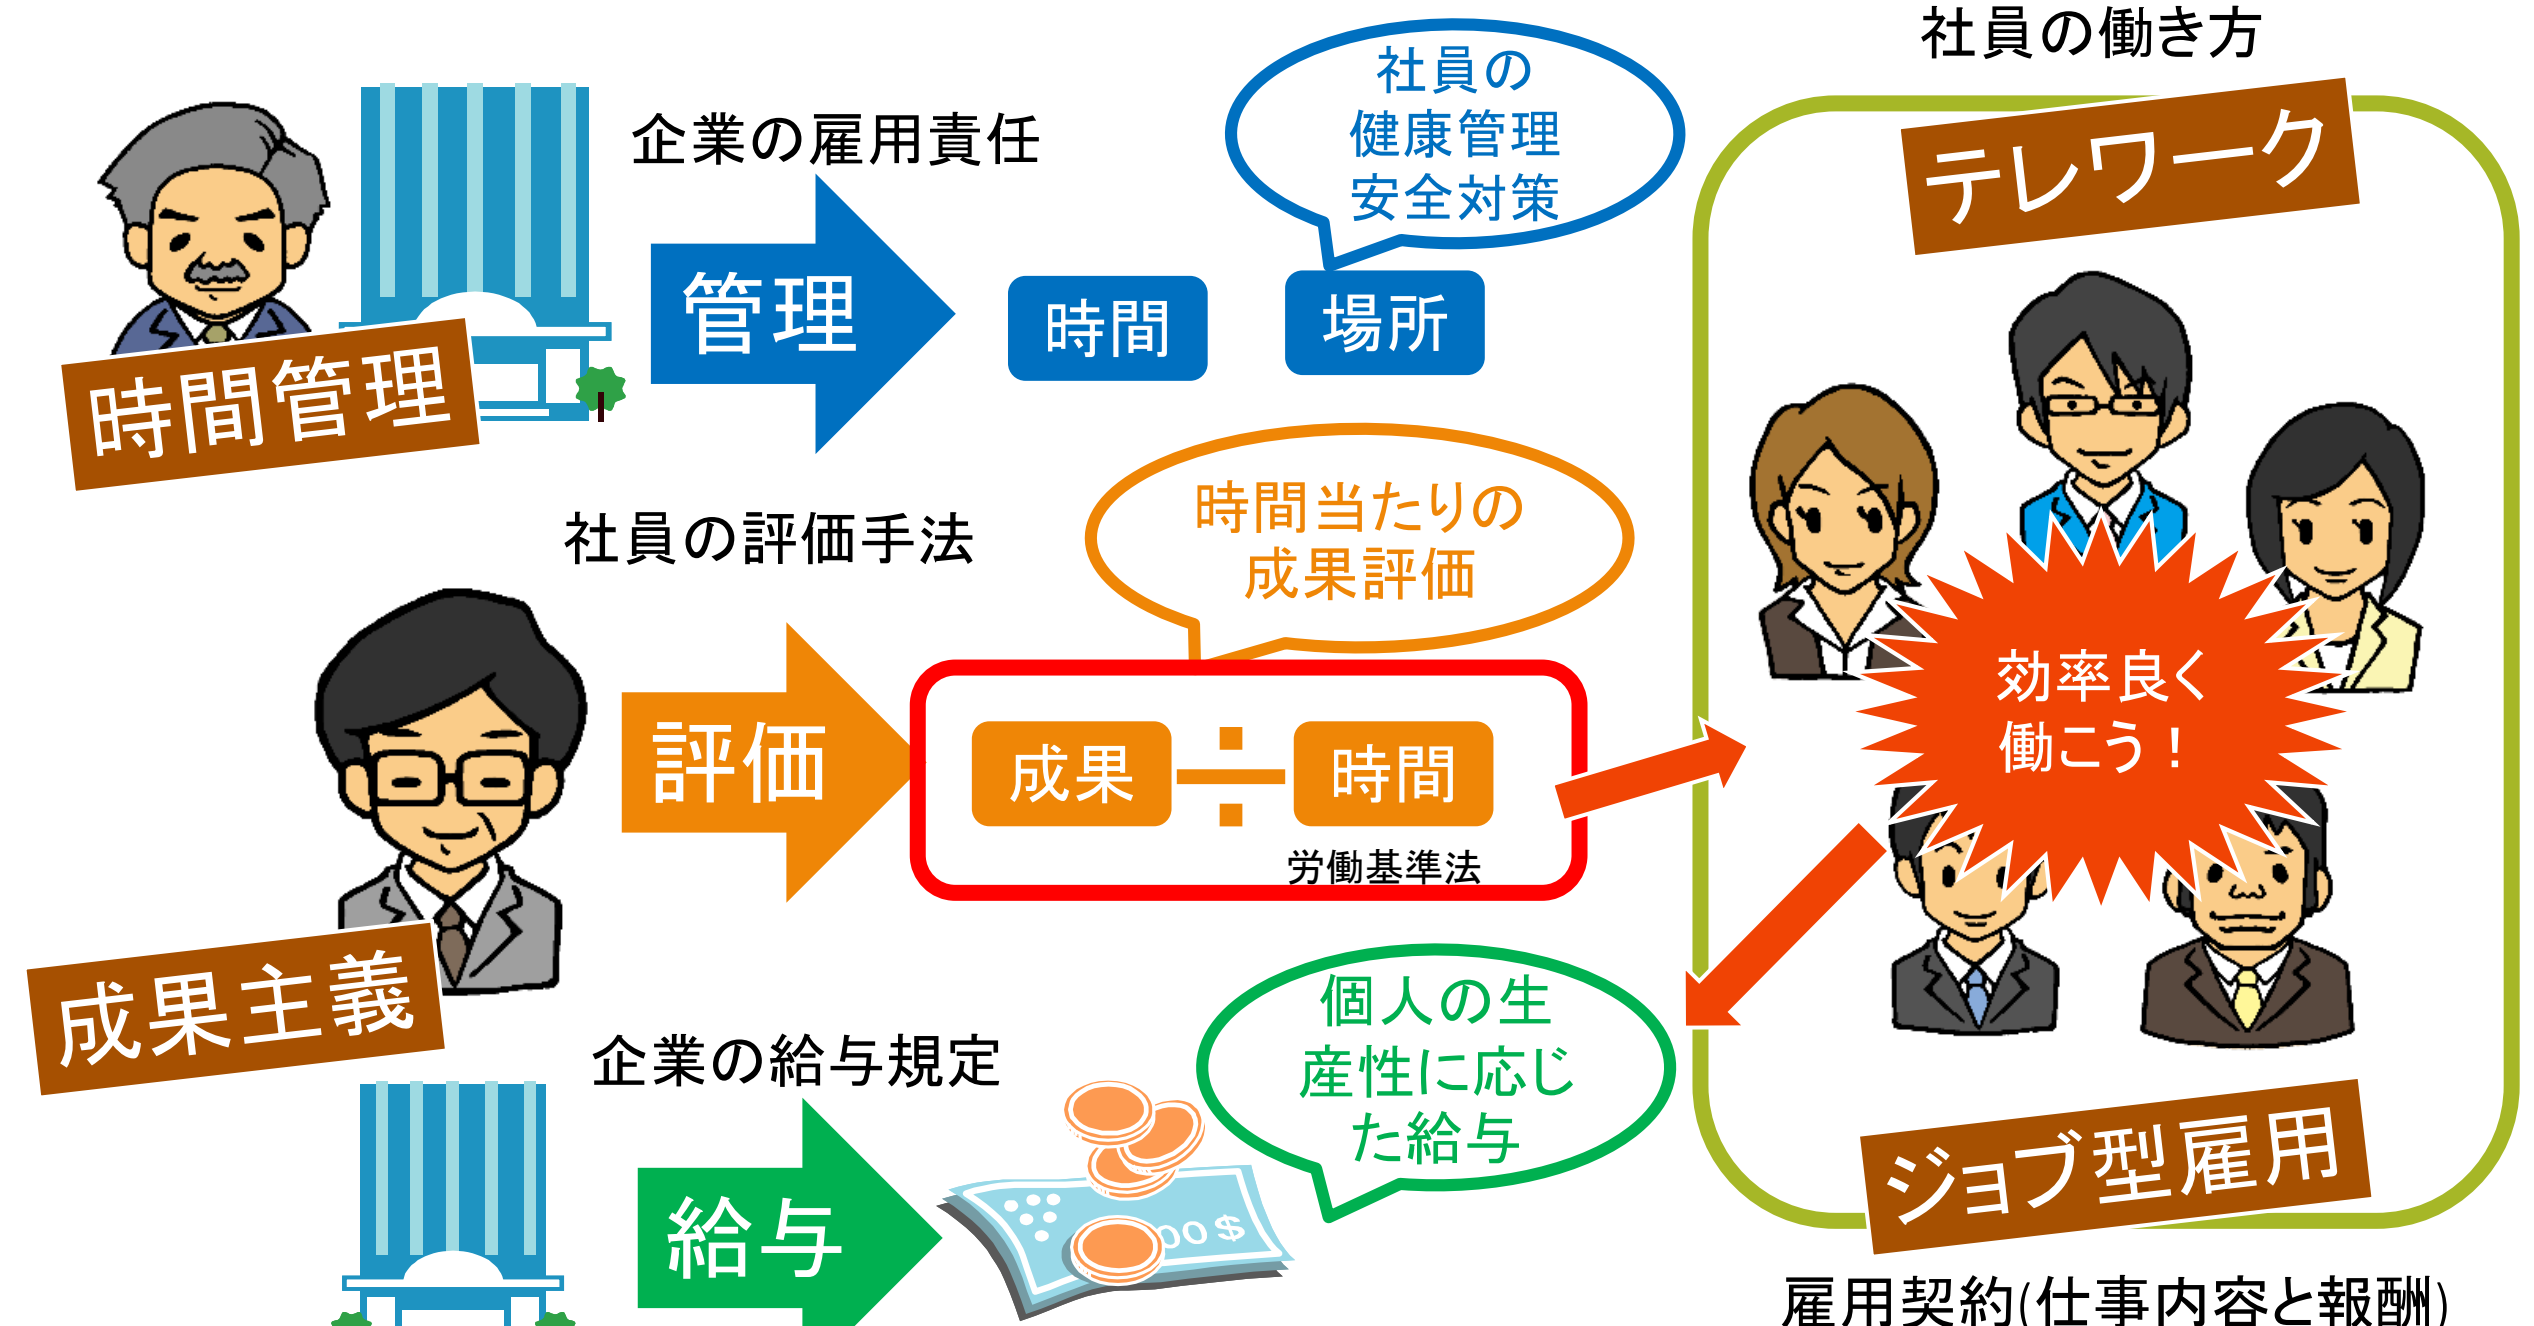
社員の働き方

企業の雇用責任

社員の健康管理安全対策

テレワーク

時間管理

管理

時間

場所

社員の評価手法

時間当たりの成果評価

評価

成果

÷

時間

労働基準法

効率良く働こう！

成果主義

企業の給与規定

個人の生産性に応じた給与

給与

00 $

ジョブ型雇用

雇用契約(仕事内容と報酬)